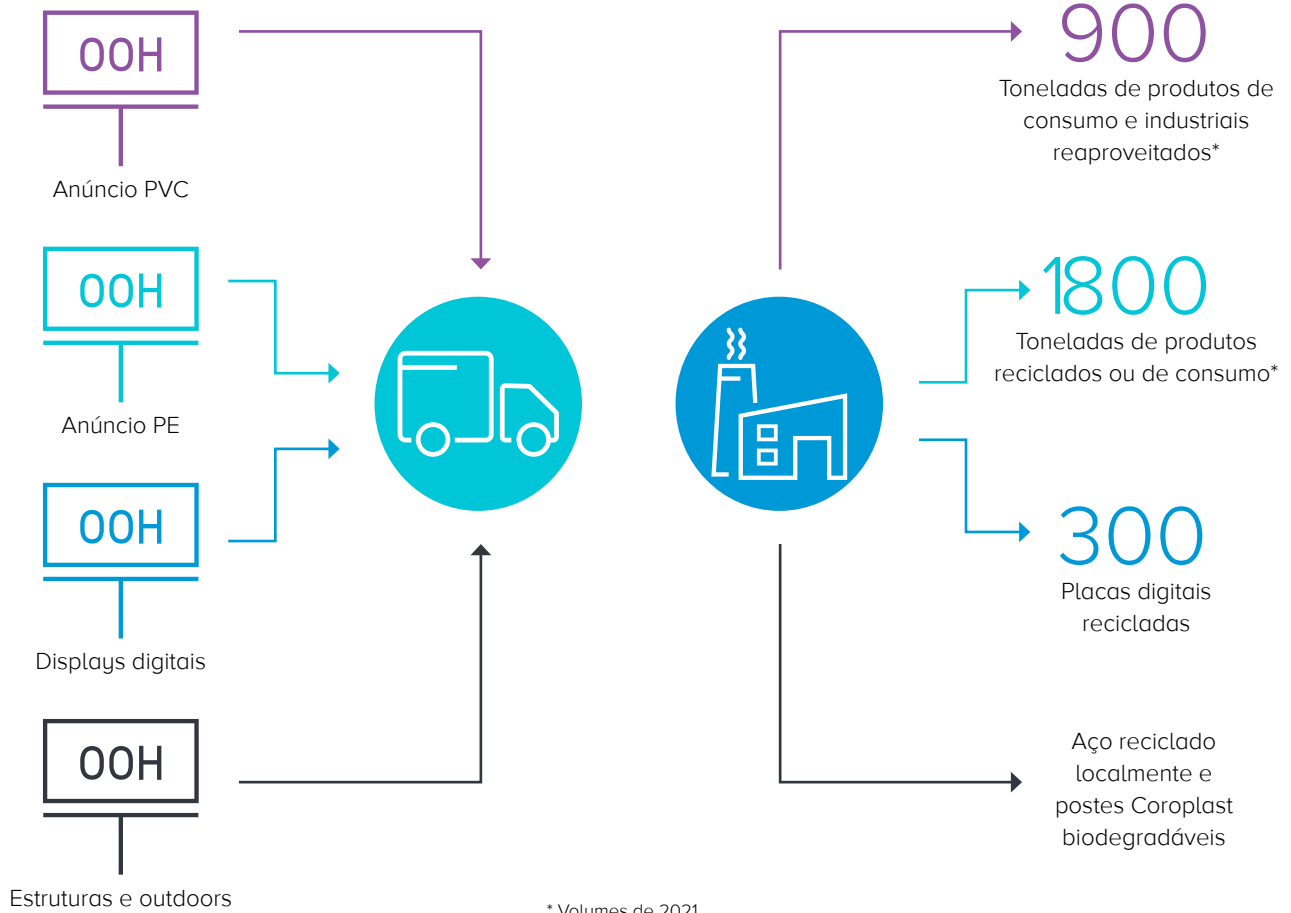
OOH

Anúncio PVC

OOH

Anúncio PE

OOH

Displays digitais

OOH

Estruturas e outdoors

900
Toneladas de produtos de consumo e industriais reaproveitados*

1800
Toneladas de produtos reciclados ou de consumo*

300
Placas digitais recicladas

Aço reciclado localmente e postes Coroplast biodegradáveis

* Volumes de 2021